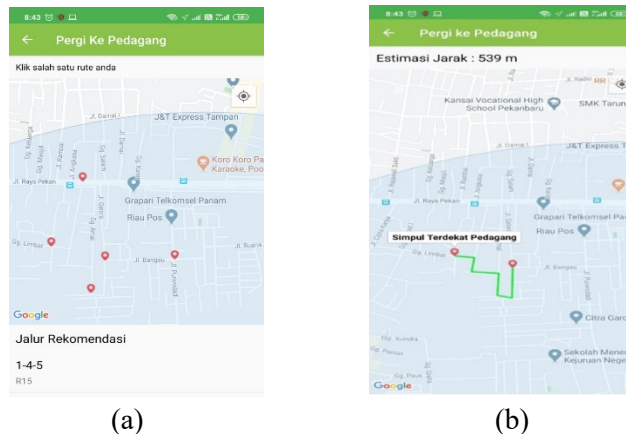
8:43

Pergi Ke Pedagang

Klik salah satu rute anda

J&T Express Tampan

Koro Koro Pa Karaoke, Poo

Jl. Raya Pekan

Grapari Telkomsel Panam

Riau Pos

Jl. Bangau

Google

Jalur Rekomendasi

1-4-5

R15

(a)

8:43

Pergi ke Pedagang

Estimasi Jarak : 539 m

Kansai Vocational High School Pekanbaru

SMK Tarun

J&T Express T

Jl. Raya Pekan

Grapari Telkomsel Pan

Riau Pos

Simpul Terdekat Pedagang

Jl. Bangau

Citra Gar

Sekolah Mene Kejuruan Nege

Google

(b)